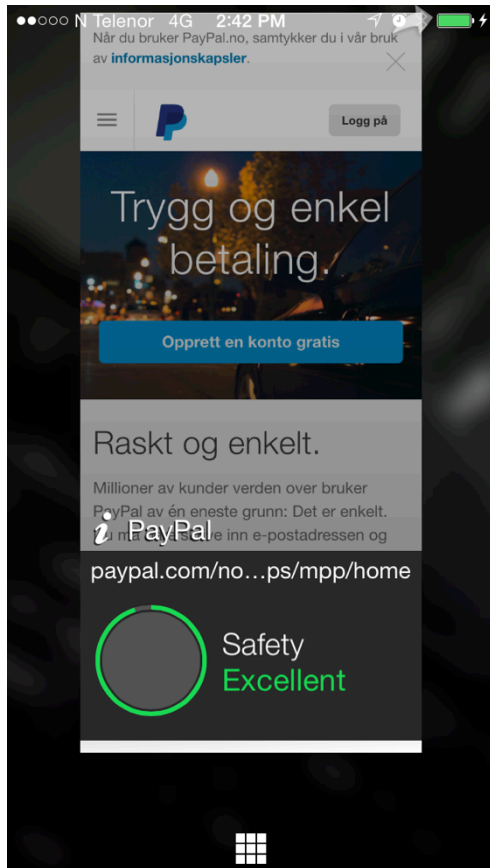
●●○○○ N Telenor 4G 2:42 PM

Når du bruker PayPal.no, samtykker du i vår bruk av informasjonskapsler.

Logg på

Trygg og enkel betaling.

Opprett en konto gratis

Raskt og enkelt.

Millioner av kunder verden over bruker PayPal av én eneste grunn: Det er enkelt. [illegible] inn e-postadressen og

PayPal

paypal.com/no…ps/mpp/home

Safety
Excellent